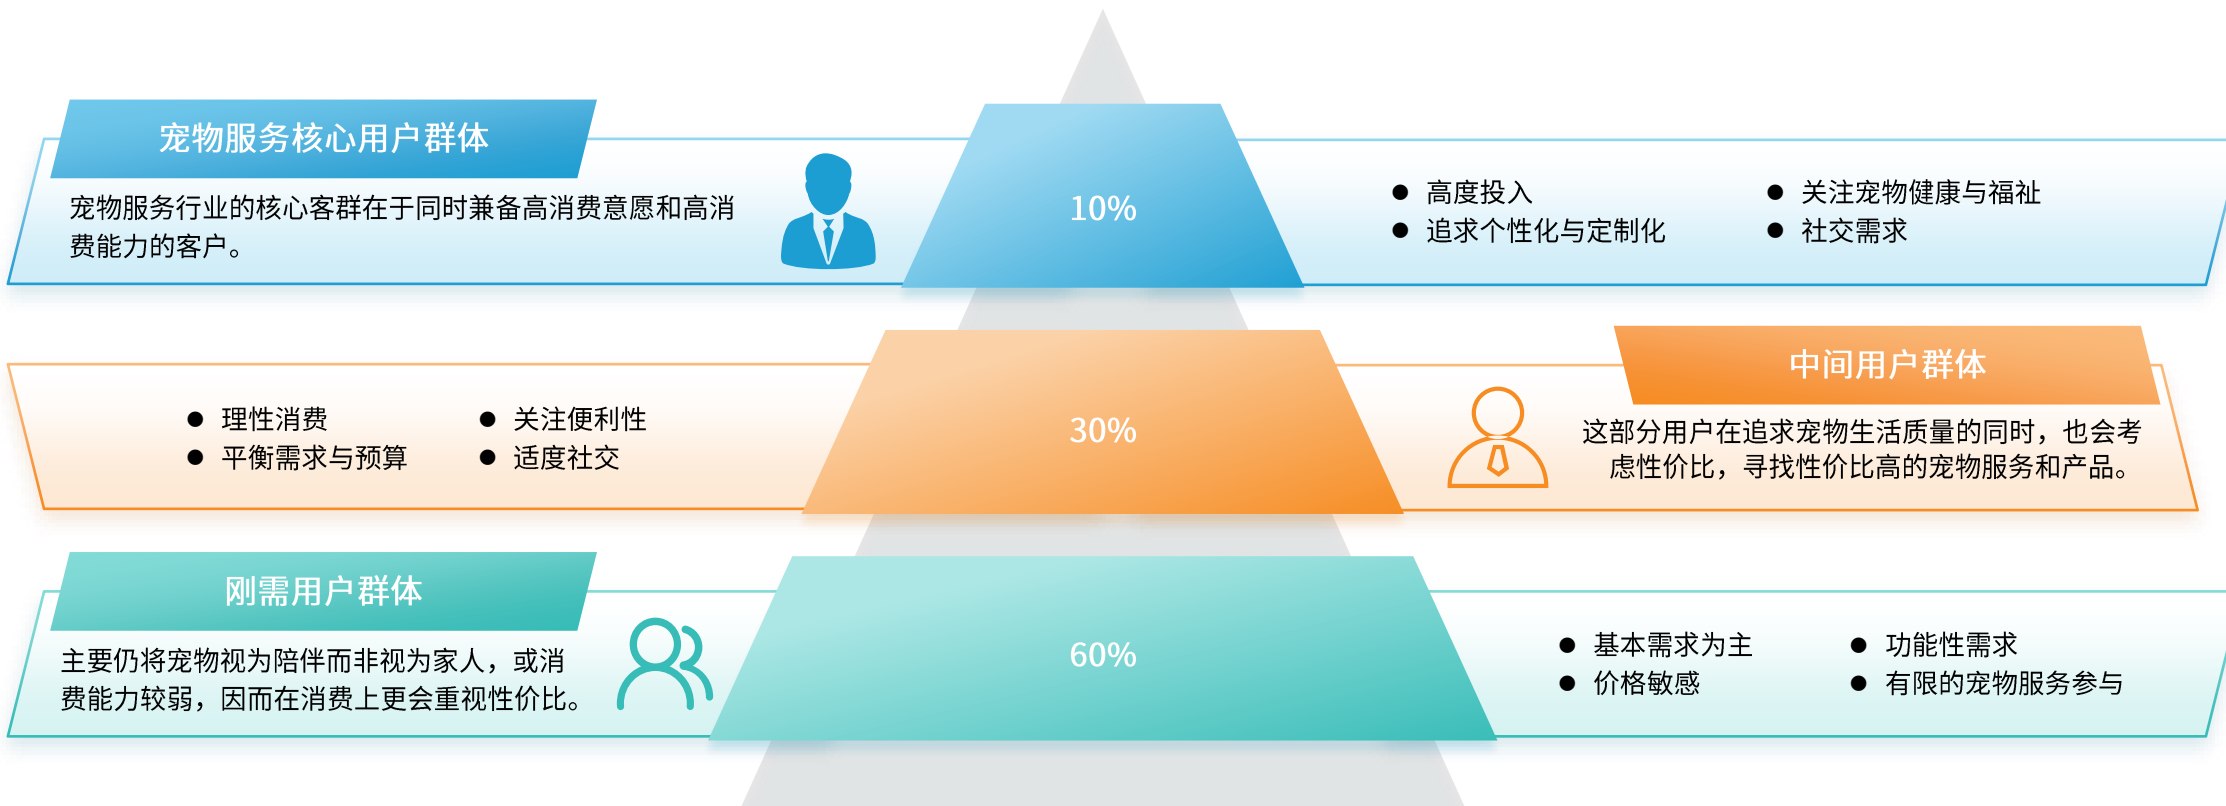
宠物服务核心用户群体

宠物服务行业的核心客群在于同时兼备高消费意愿和高消费能力的客户。

10%

● 高度投入
● 追求个性化与定制化

● 关注宠物健康与福祉
● 社交需求

● 理性消费
● 平衡需求与预算

● 关注便利性
● 适度社交

30%

中间用户群体

这部分用户在追求宠物生活质量的同时，也会考虑性价比，寻找性价比高的宠物服务和产品。

刚需用户群体

主要仍将宠物视为陪伴而非视为家人，或消费能力较弱，因而在消费上更会重视性价比。

60%

● 基本需求为主
● 价格敏感

● 功能性需求
● 有限的宠物服务参与